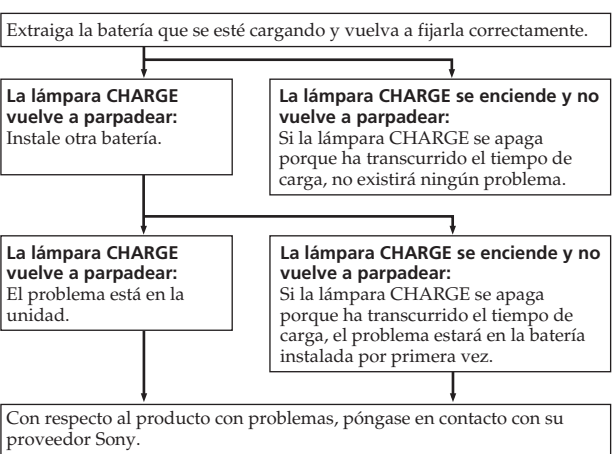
Extraiga la batería que se esté cargando y vuelva a fijarla correctamente.

**La lámpara CHARGE vuelve a parpadear:**
Instale otra batería.

**La lámpara CHARGE se enciende y no vuelve a parpadear:**
Si la lámpara CHARGE se apaga porque ha transcurrido el tiempo de carga, no existirá ningún problema.

**La lámpara CHARGE vuelve a parpadear:**
El problema está en la unidad.

**La lámpara CHARGE se enciende y no vuelve a parpadear:**
Si la lámpara CHARGE se apaga porque ha transcurrido el tiempo de carga, el problema estará en la batería instalada por primera vez.

Con respecto al producto con problemas, póngase en contacto con su proveedor Sony.